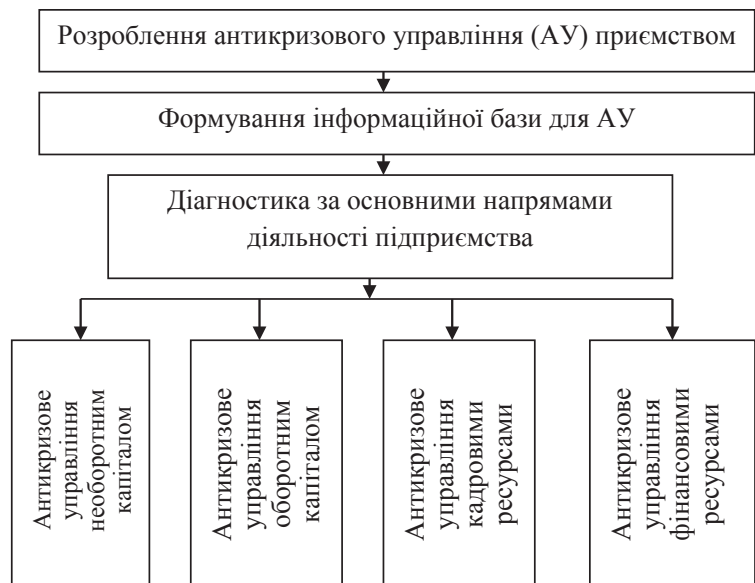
Розроблення антикризового управління (АУ) приємством

Формування інформаційної бази для АУ

Діагностика за основними напрямами діяльності підприємства

Антикризове управління необоротним капіталом

Антикризове управління оборотним капіталом

Антикризове управління кадровими ресурсами

Антикризове управління фінансовими ресурсами